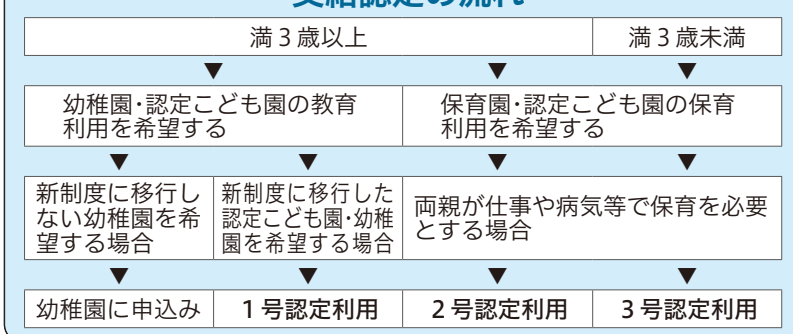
支給認定の流れ

| 満 3 歳以上 | | | 満 3 歳未満 |
|---|---|---|---|
| ▼ | | ▼ | ▼ |
| 幼稚園・認定こども園の教育利用を希望する | | 保育園・認定こども園の保育利用を希望する | |
| ▼ | ▼ | ▼ | ▼ |
| 新制度に移行しない幼稚園を希望する場合 | 新制度に移行した認定こども園・幼稚園を希望する場合 | 両親が仕事や病気等で保育を必要とする場合 | |
| ▼ | ▼ | ▼ | ▼ |
| 幼稚園に申込み | 1 号認定利用 | 2 号認定利用 | 3 号認定利用 |